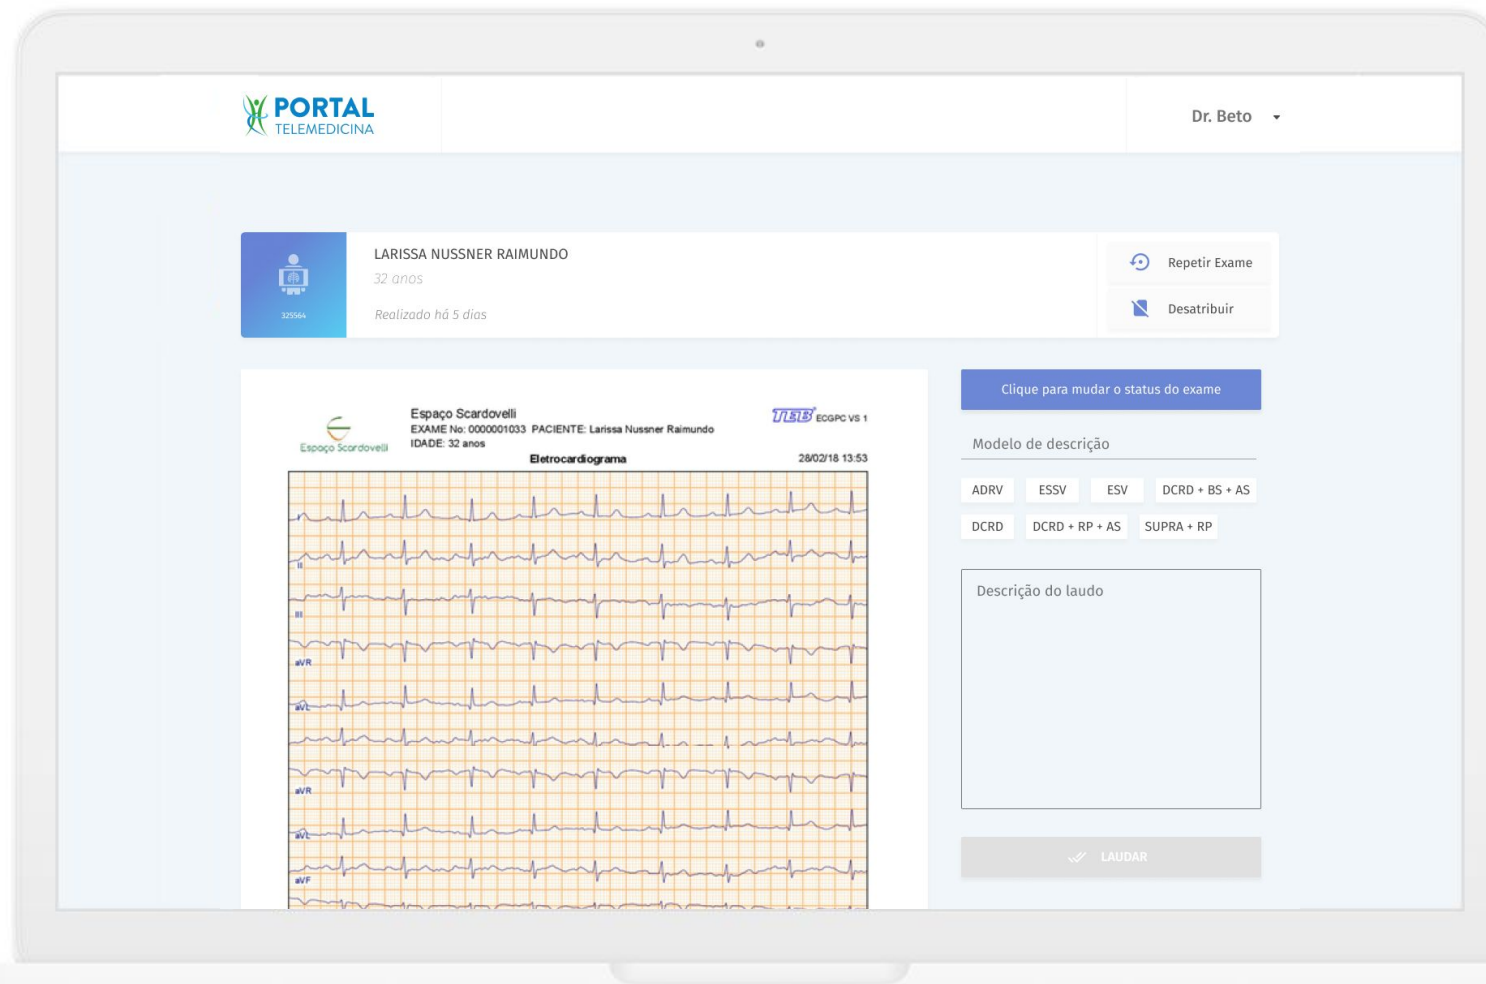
PORTAL
TELEMEDICINA

Dr. Beto

325564

LARISSA NUSSNER RAIMUNDO
32 anos
Realizado há 5 dias

Repetir Exame
Desatribuir

Espaço Scardovelli
Espaço Scardovelli
EXAME No: 0000001033 PACIENTE: Larissa Nussner Raimundo
IDADE: 32 anos
TEB ECGPC VS 1
Eletrocardiograma
28/02/18 13:53

I
II
III
aVR
aVL
aVR
aVL
aVF

Clique para mudar o status do exame

Modelo de descrição

ADRV
ESSV
ESV
DCRD + BS + AS
DCRD
DCRD + RP + AS
SUPRA + RP

Descrição do laudo

LAUDAR